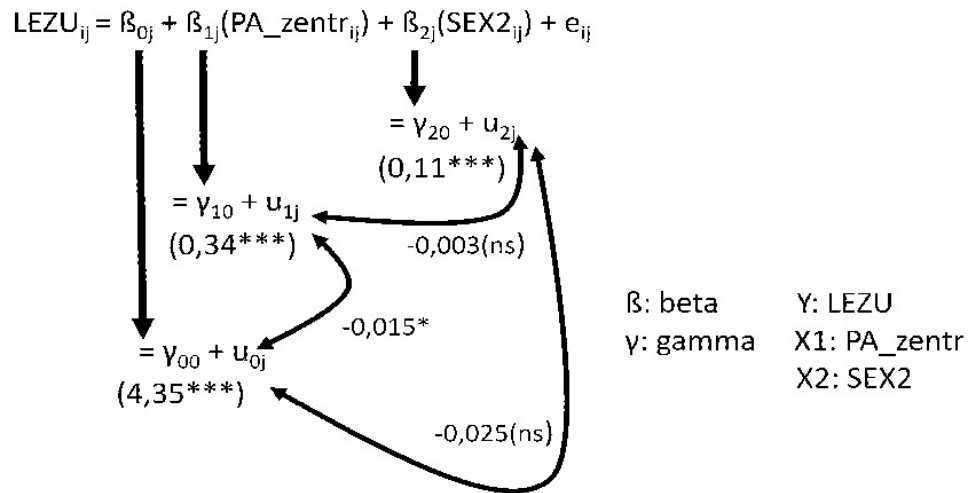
LEZU$_{ij}$ = ß$_{0j}$ + ß$_{1j}$(PA_zentr$_{ij}$) + ß$_{2j}$(SEX2$_{ij}$) + e$_{ij}$

= $\gamma_{20}$ + u$_{2j}$
(0,11***)

= $\gamma_{10}$ + u$_{1j}$
(0,34***)

-0,003(ns)

-0,015*

= $\gamma_{00}$ + u$_{0j}$
(4,35***)

-0,025(ns)

ß: beta
γ: gamma

Y: LEZU
X1: PA_zentr
X2: SEX2